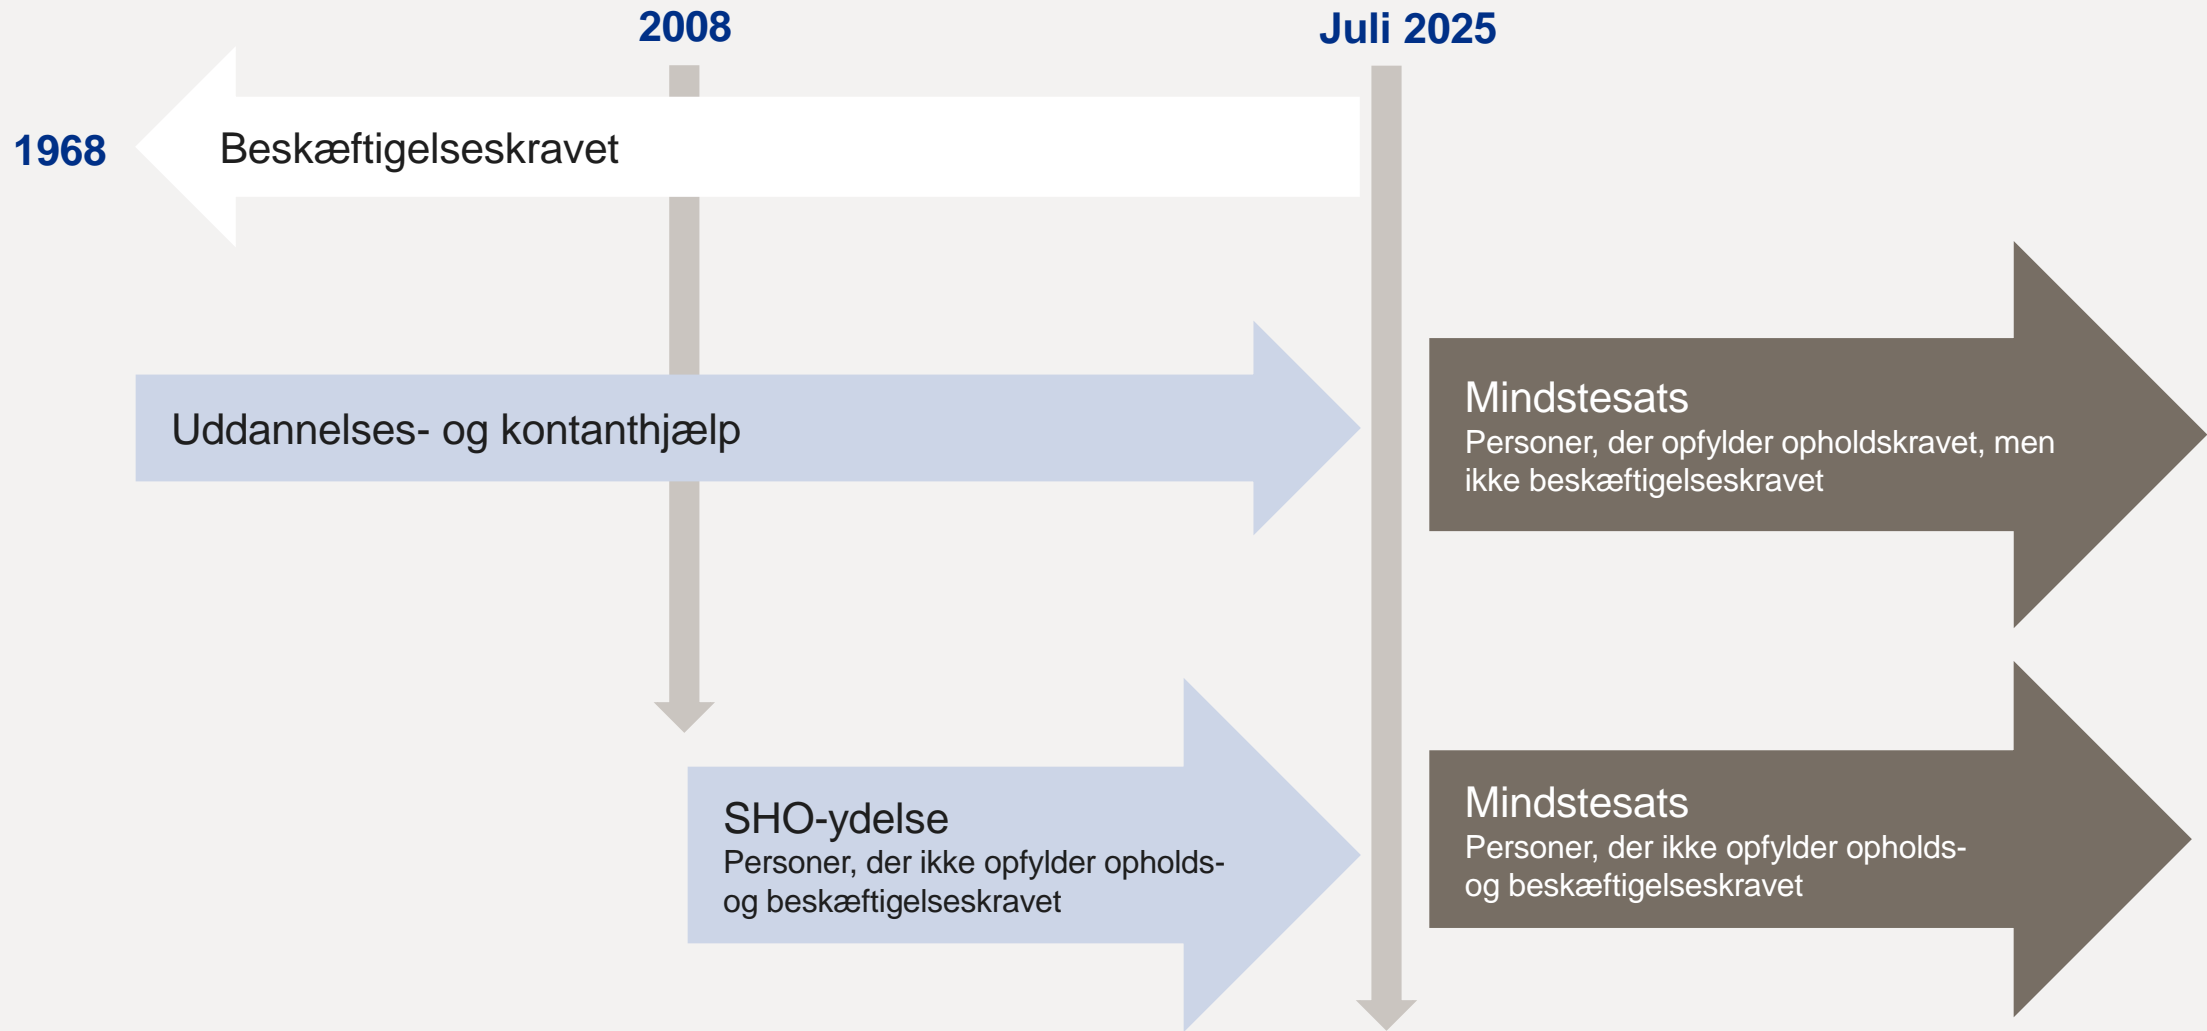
2008

Juli 2025

1968

Beskæftigelseskravet

Uddannelses- og kontanthjælp

Mindstesats
Personer, der opfylder opholdskravet, men ikke beskæftigelseskravet

SHO-ydelse
Personer, der ikke opfylder opholds- og beskæftigelseskravet

Mindstesats
Personer, der ikke opfylder opholds- og beskæftigelseskravet